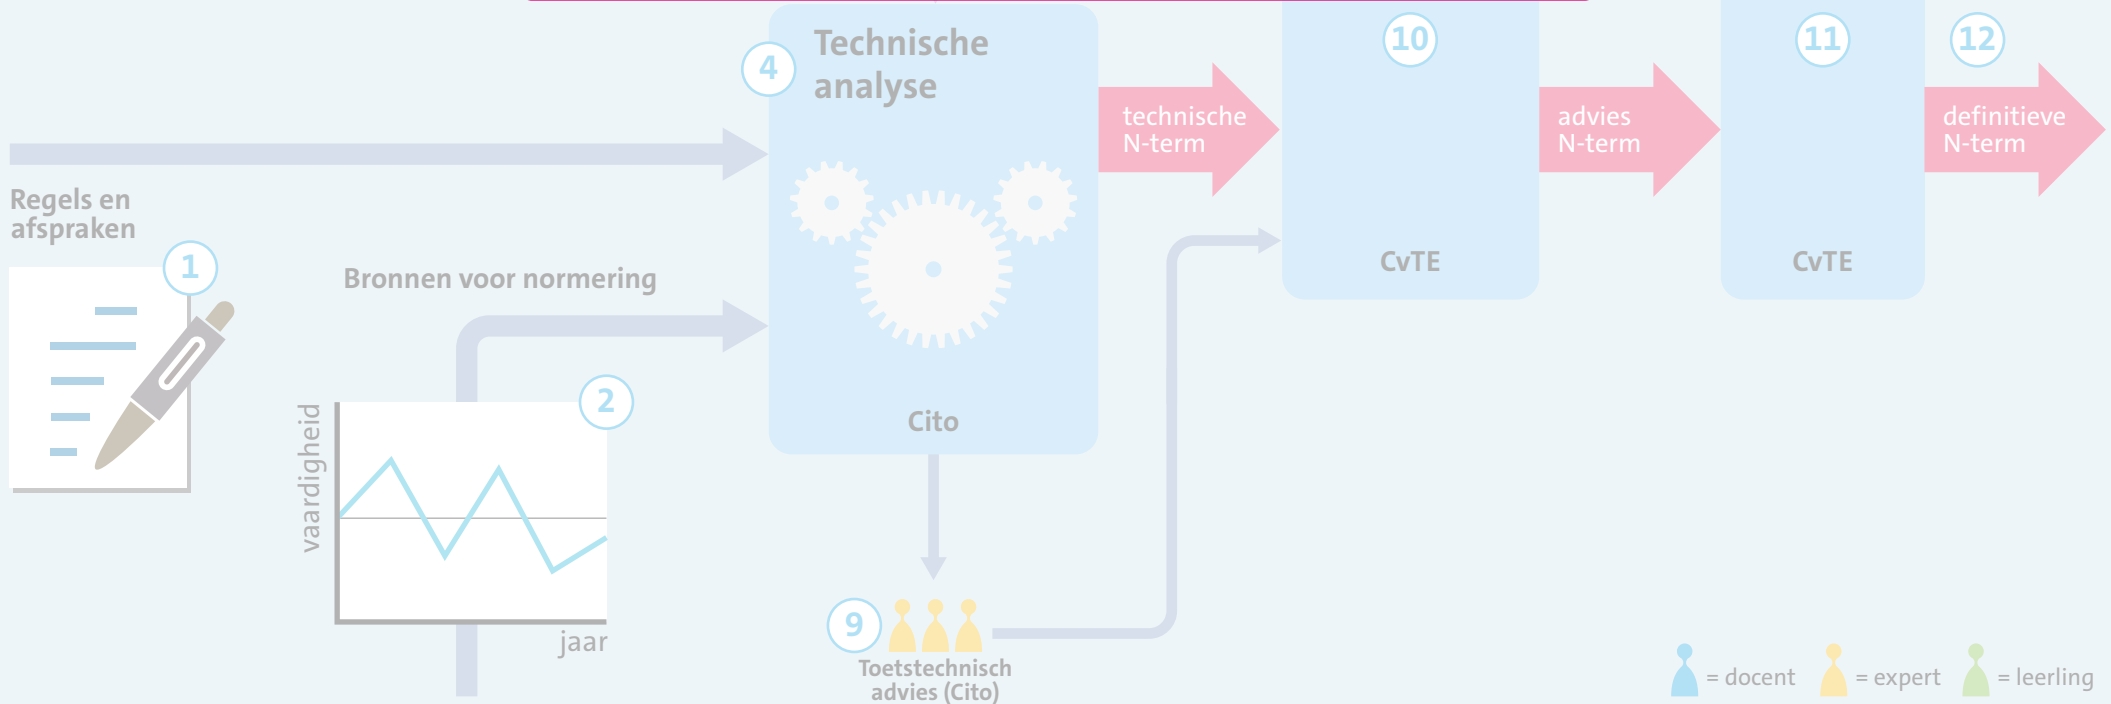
4
Technische analyse

10

11

12

technische N-term

advies N-term

definitieve N-term

Regels en afspraken

1

Bronnen voor normering

2

vaardigheid

jaar

Cito

CvTE

CvTE

9

Toetstechnisch advies (Cito)

= docent = expert = leerling